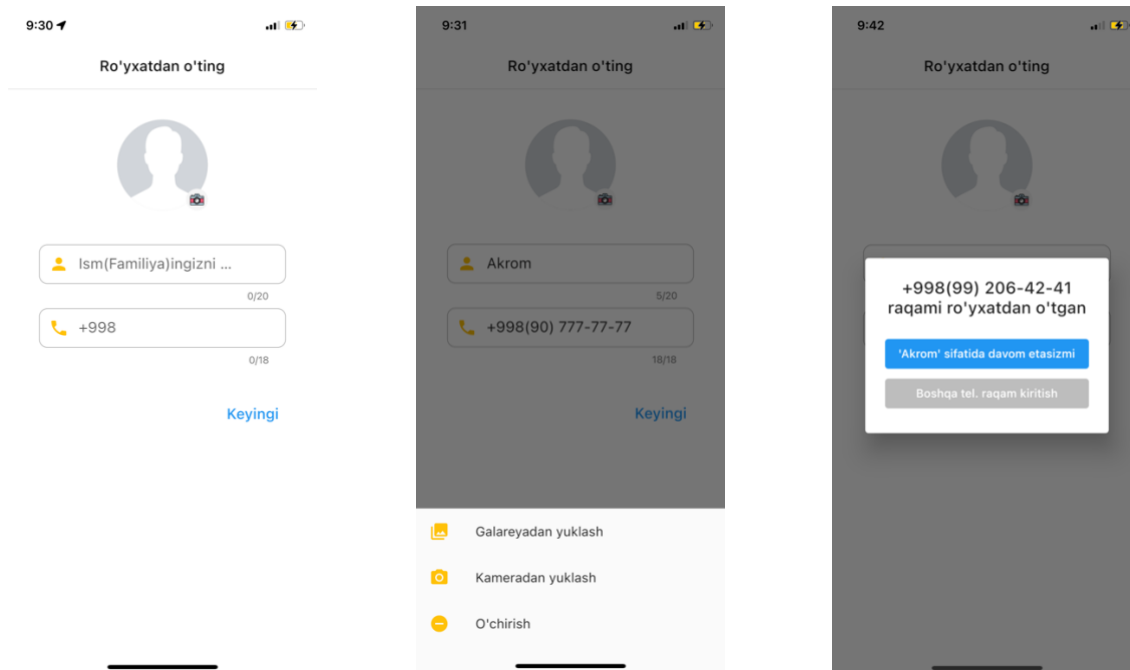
9:30

Ro'yxatdan o'ting

Ism(Familiya)ingizni ...

0/20

+998

0/18

Keyingi

9:31

Ro'yxatdan o'ting

Akrom

5/20

+998(90) 777-77-77

18/18

Keyingi

Galareyadan yuklash

Kameradan yuklash

O'chirish

9:42

Ro'yxatdan o'ting

+998(99) 206-42-41 raqami ro'yxatdan o'tgan

'Akrom' sifatida davom etasizmi

Boshqa tel. raqam kiritish